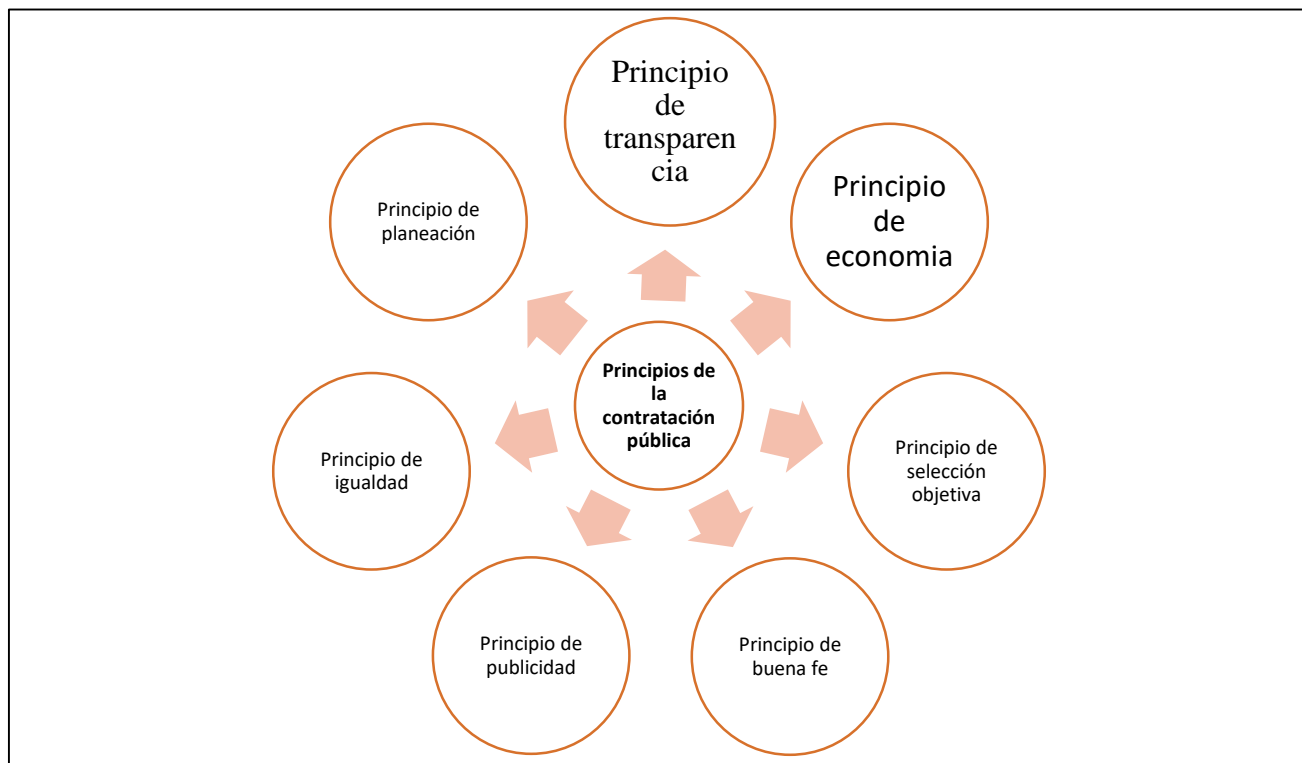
Principios de la contratación pública

Principio de transparencia

Principio de economia

Principio de selección objetiva

Principio de buena fe

Principio de publicidad

Principio de igualdad

Principio de planeación